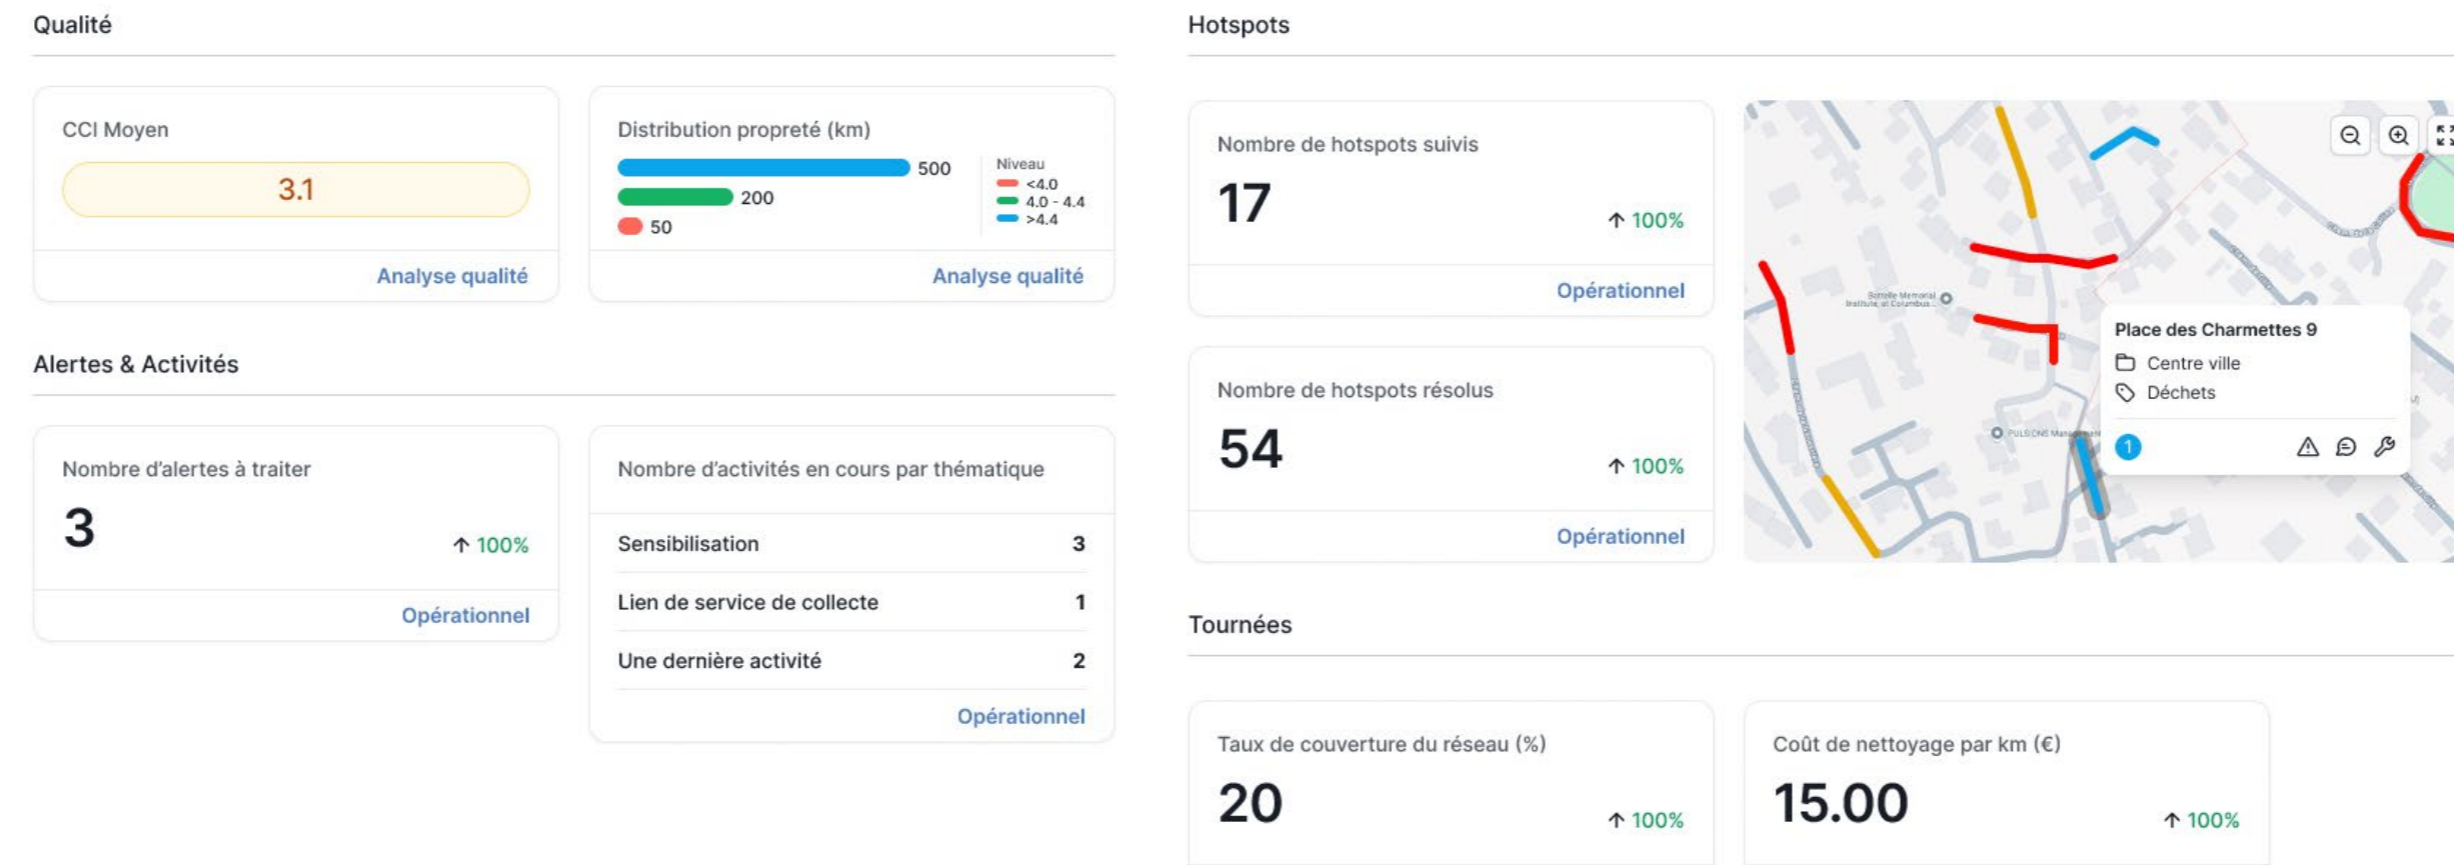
Qualité

CCI Moyen

3.1

Analyse qualité

Distribution propreté (km)

500
200
50

Niveau
<4.0
4.0 - 4.4
>4.4

Analyse qualité

Alertes & Activités

Nombre d'alertes à traiter

3

↑ 100%

Opérationnel

Nombre d'activités en cours par thématique

| Sensibilisation | 3 |
|---|---|
| Lien de service de collecte | 1 |
| Une dernière activité | 2 |

Opérationnel

Hotspots

Nombre de hotspots suivis

17

↑ 100%

Opérationnel

Nombre de hotspots résolus

54

↑ 100%

Opérationnel

Battelle Memorial Institute at Columbus
PULSIONS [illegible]

Place des Charmettes 9
Centre ville
Déchets
1

Tournées

Taux de couverture du réseau (%)

20

↑ 100%

Coût de nettoyage par km (€)

15.00

↑ 100%